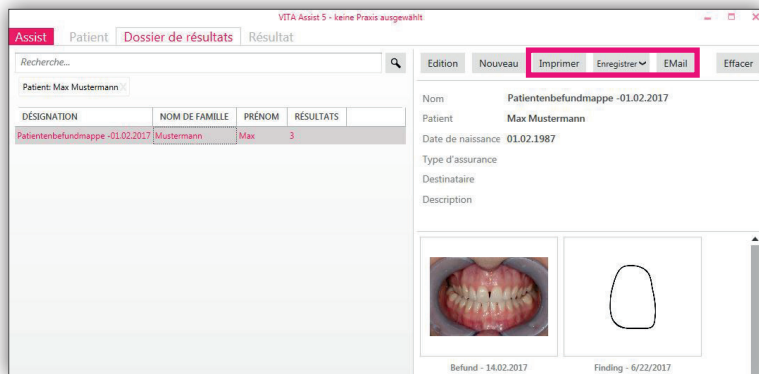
VITA Assist 5 - keine Praxis ausgewählt

Assist Patient Dossier de résultats Résultat

Recherche...

Patient: Max Mustermann

| DÉSIGNATION | NOM DE FAMILLE | PRÉNOM | RÉSULTATS |
|---|---|---|---|
| Patientenbefundmappe -01.02.2017 | Mustermann | Max | 3 |

Edition Nouveau Imprimer Enregistrer EMail Effacer

Nom Patientenbefundmappe -01.02.2017
Patient Max Mustermann
Date de naissance 01.02.1987
Type d'assurance
Destinataire
Description

Befund - 14.02.2017
Finding - 6/22/2017